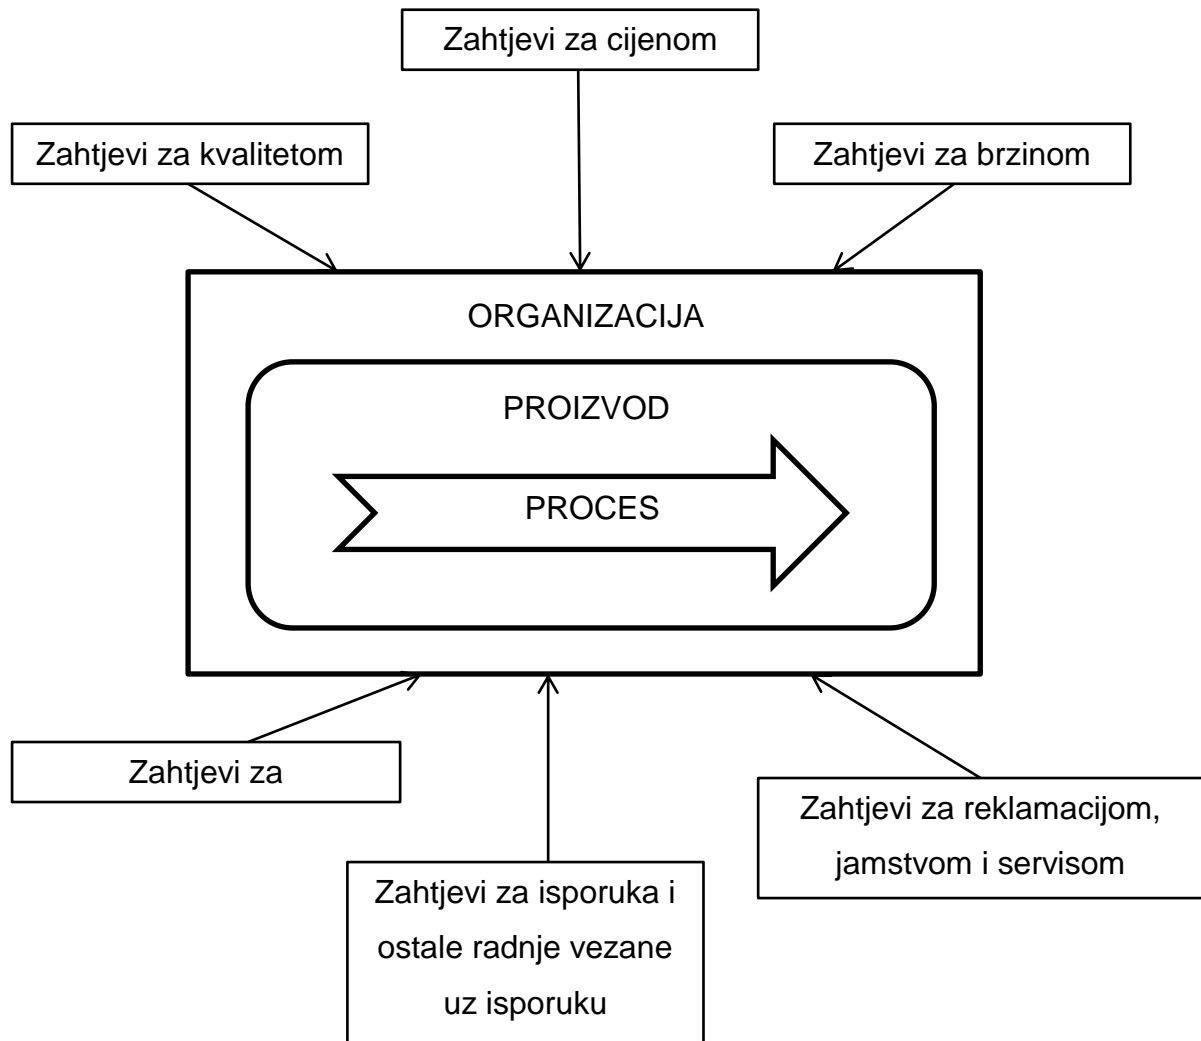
Zahtjevi za cijenom

Zahtjevi za kvalitetom

Zahtjevi za brzinom

ORGANIZACIJA

PROIZVOD

PROCES

Zahtjevi za

Zahtjevi za reklamacijom, jamstvom i servisom

Zahtjevi za isporuka i ostale radnje vezane uz isporuku